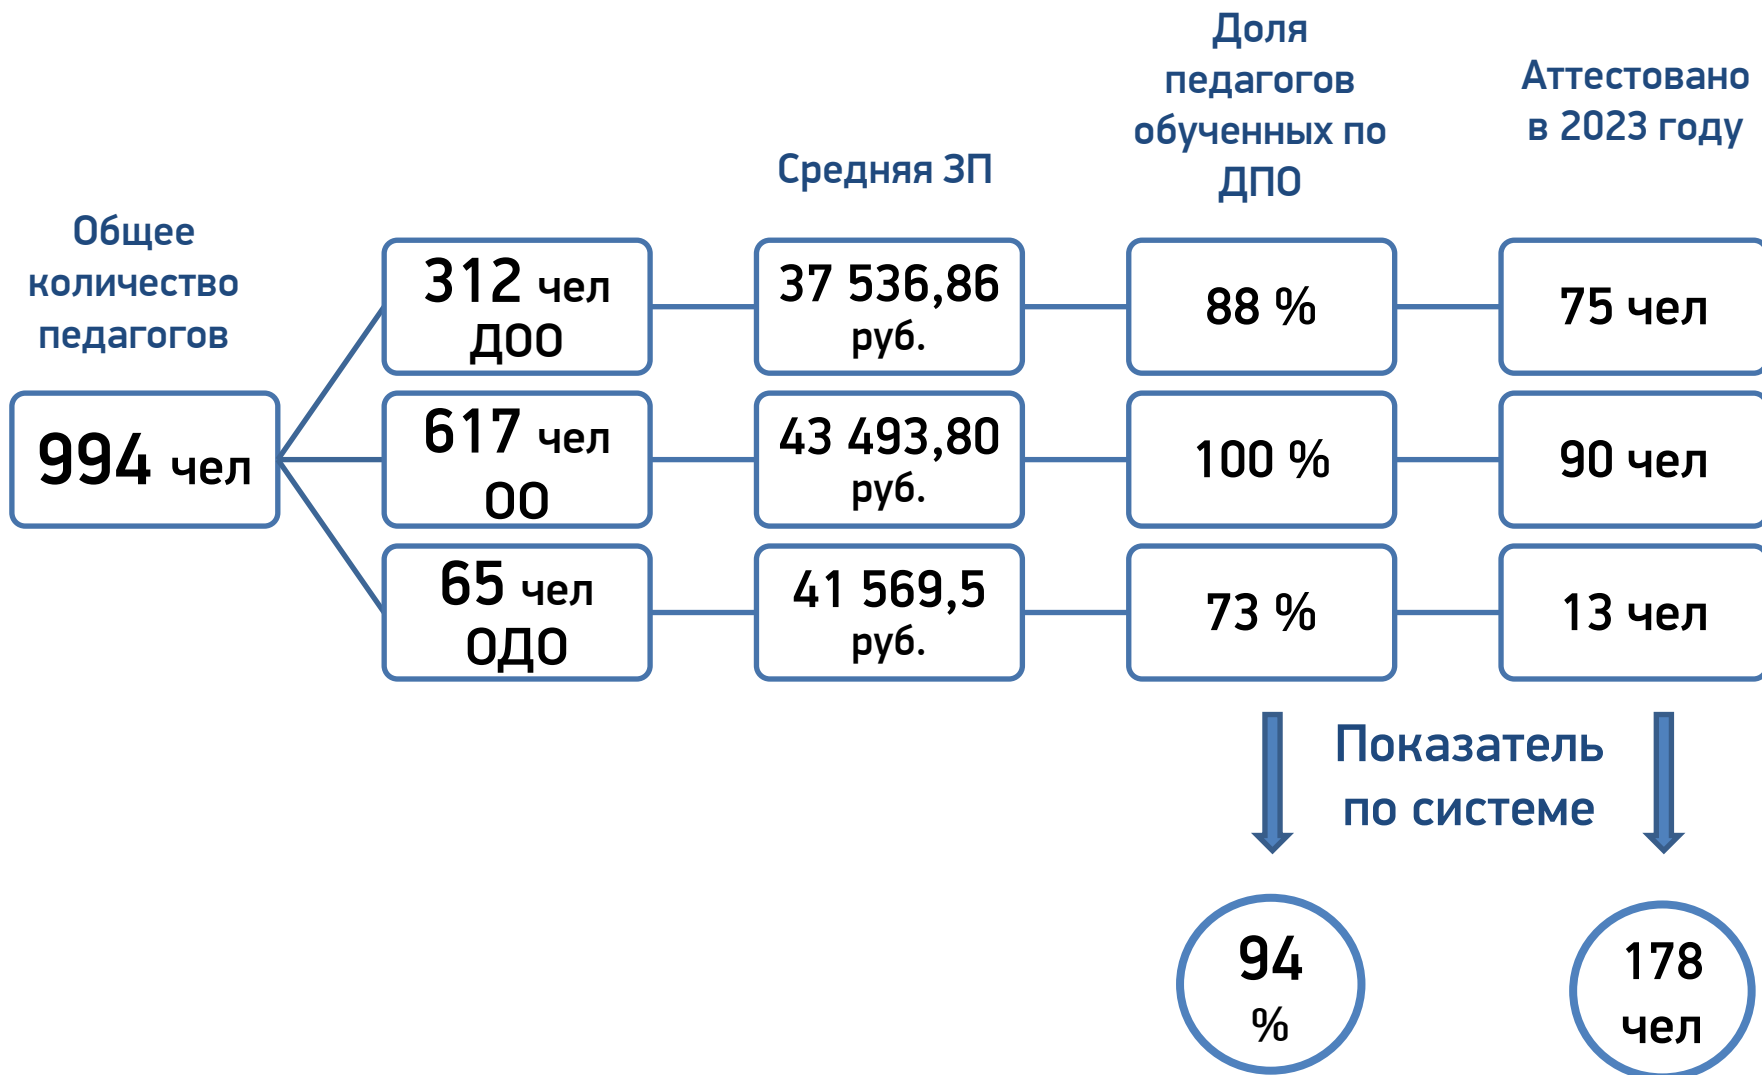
Доля педагогов обученных по ДПО

Аттестовано в 2023 году

Средняя ЗП

Общее количество педагогов

994 чел

312 чел ДОО

617 чел ОО

65 чел ОДО

37 536,86 руб.

43 493,80 руб.

41 569,5 руб.

88 %

100 %

73 %

75 чел

90 чел

13 чел

Показатель по системе

94 %

178 чел